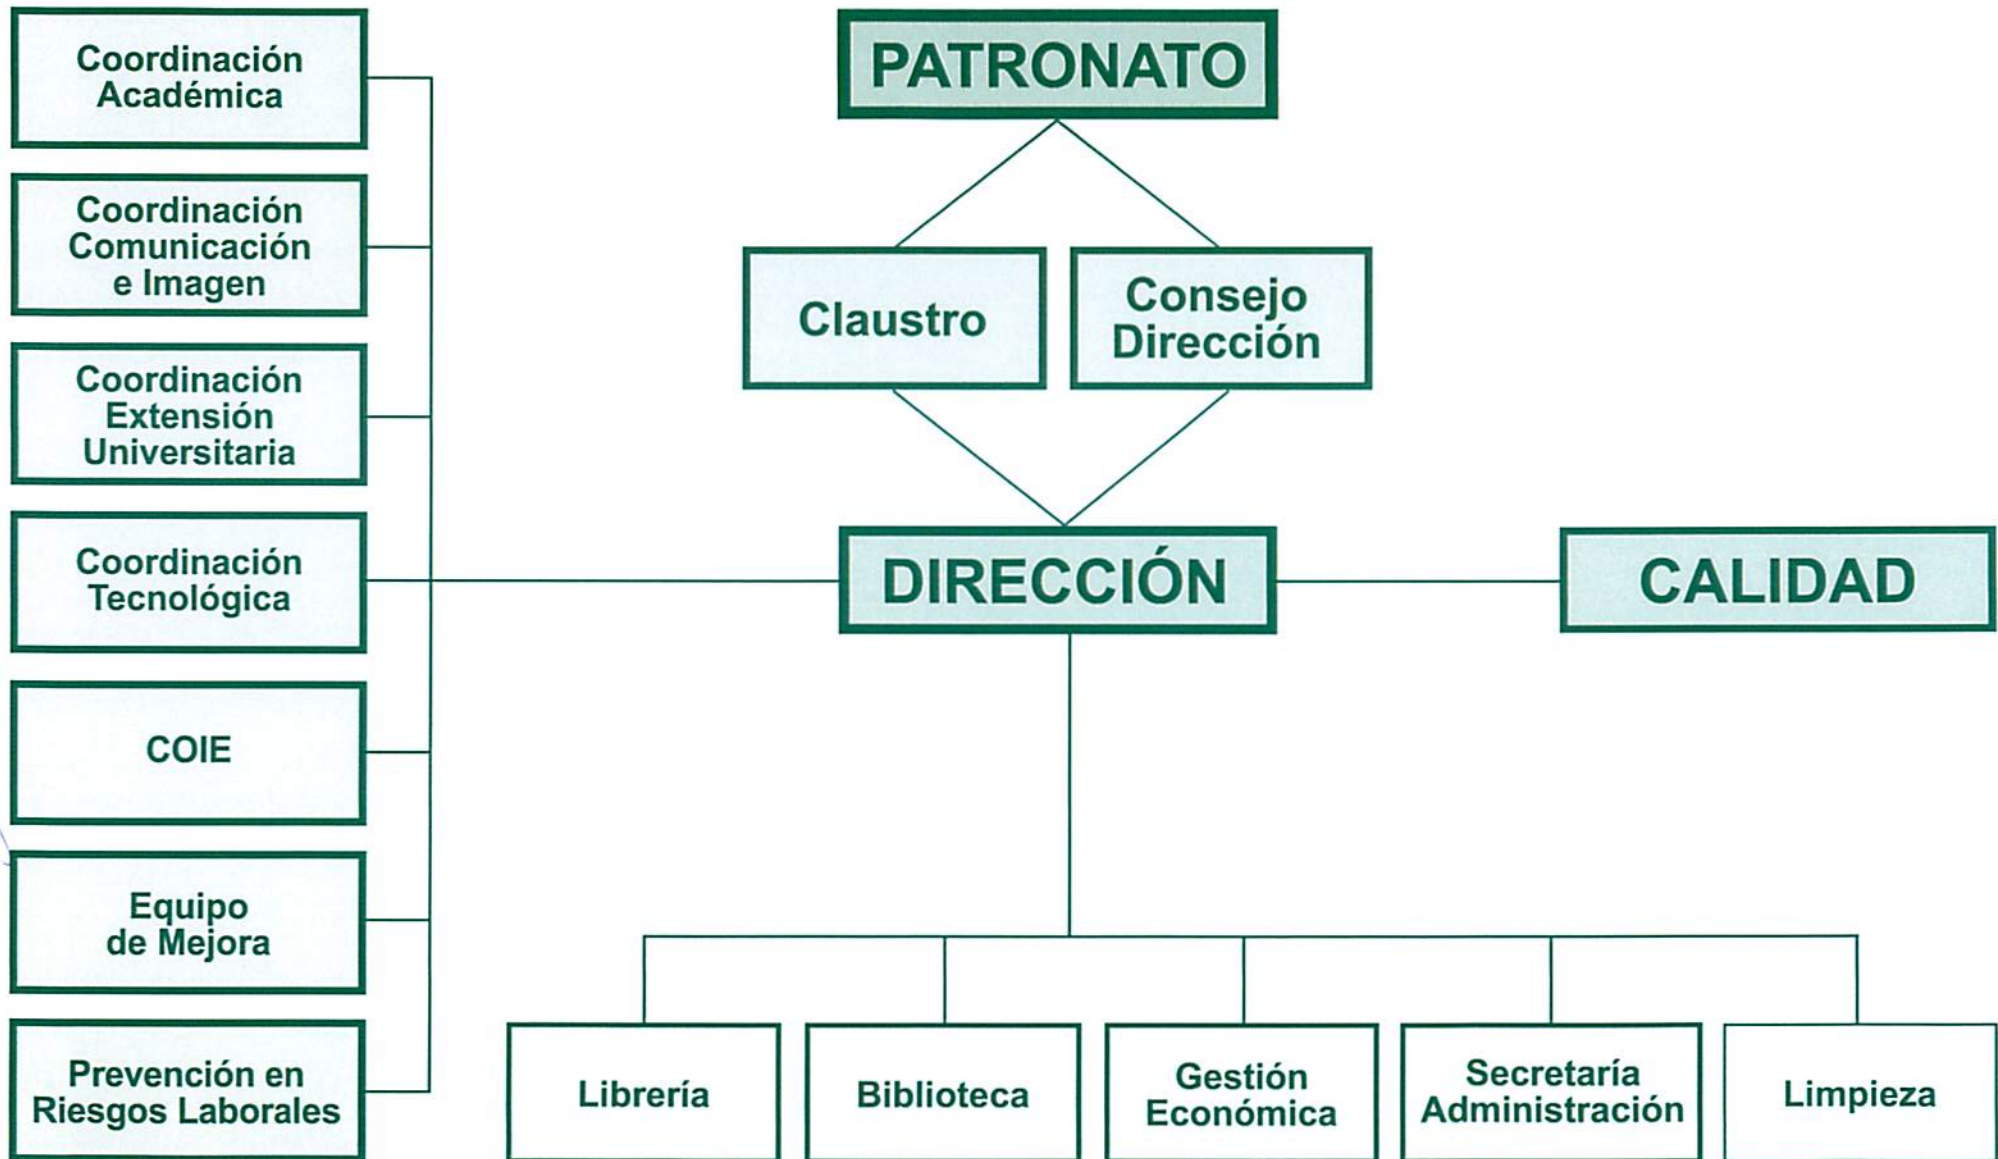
Coordinación Académica

Coordinación Comunicación e Imagen

Coordinación Extensión Universitaria

Coordinación Tecnológica

COIE

Equipo de Mejora

Prevención en Riesgos Laborales

PATRONATO

Claustro

Consejo Dirección

DIRECCIÓN

CALIDAD

Librería

Biblioteca

Gestión Económica

Secretaría Administración

Limpieza